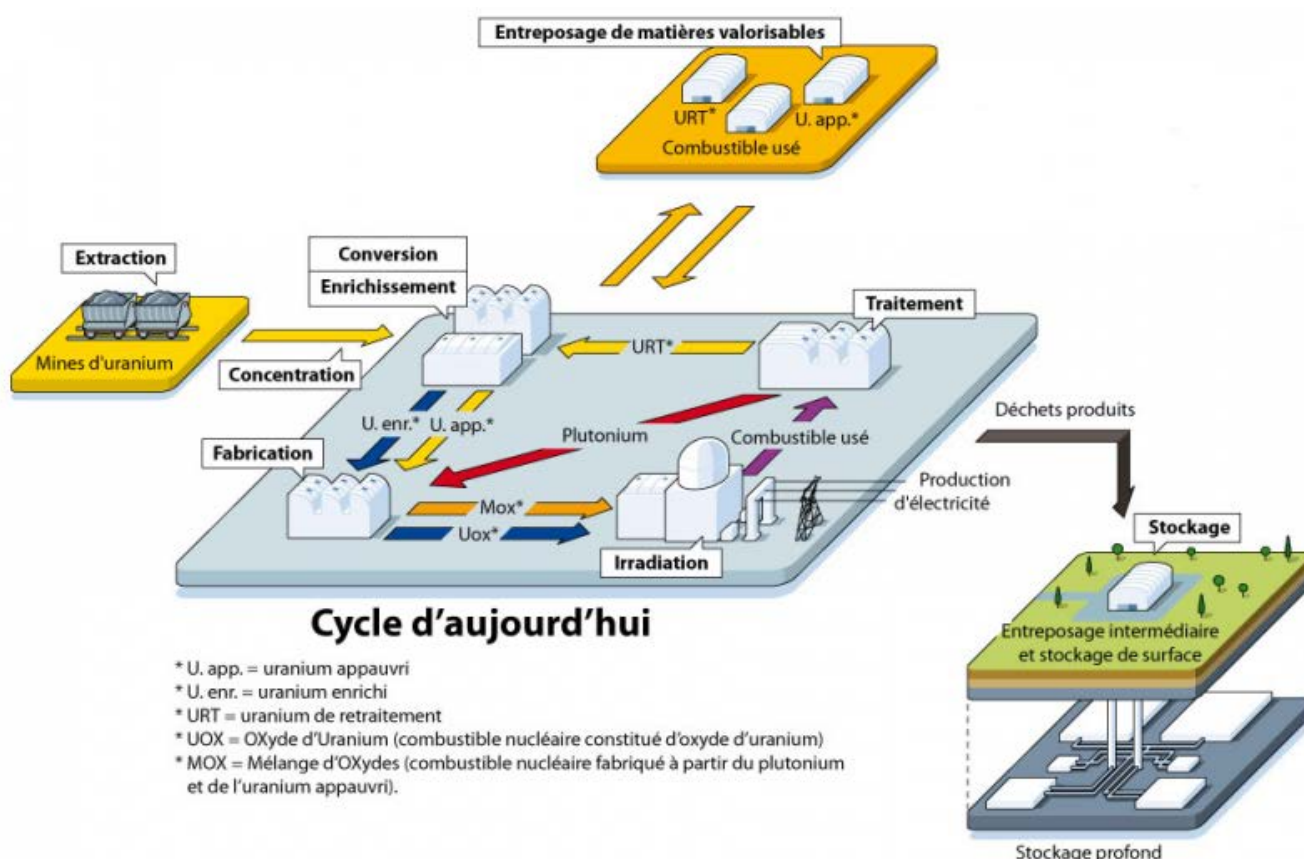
Entreposage de matières valorisables

URT*

U. app.*

Combustible usé

Extraction

Mines d'uranium

Conversion

Enrichissement

Concentration

Traitement

URT*

U. enr.*

U. app.*

Plutonium

Combustible usé

Déchets produits

Fabrication

Production d'électricité

Mox*

Uox*

Irradiation

Stockage

Entreposage intermédiaire et stockage de surface

Cycle d'aujourd'hui

* U. app. = uranium appauvri
* U. enr. = uranium enrichi
* URT = uranium de retraitement
* UOX = OXyde d'Uranium (combustible nucléaire constitué d'oxyde d'uranium)
* MOX = Mélange d'OXydes (combustible nucléaire fabriqué à partir du plutonium et de l'uranium appauvri).

Stockage profond